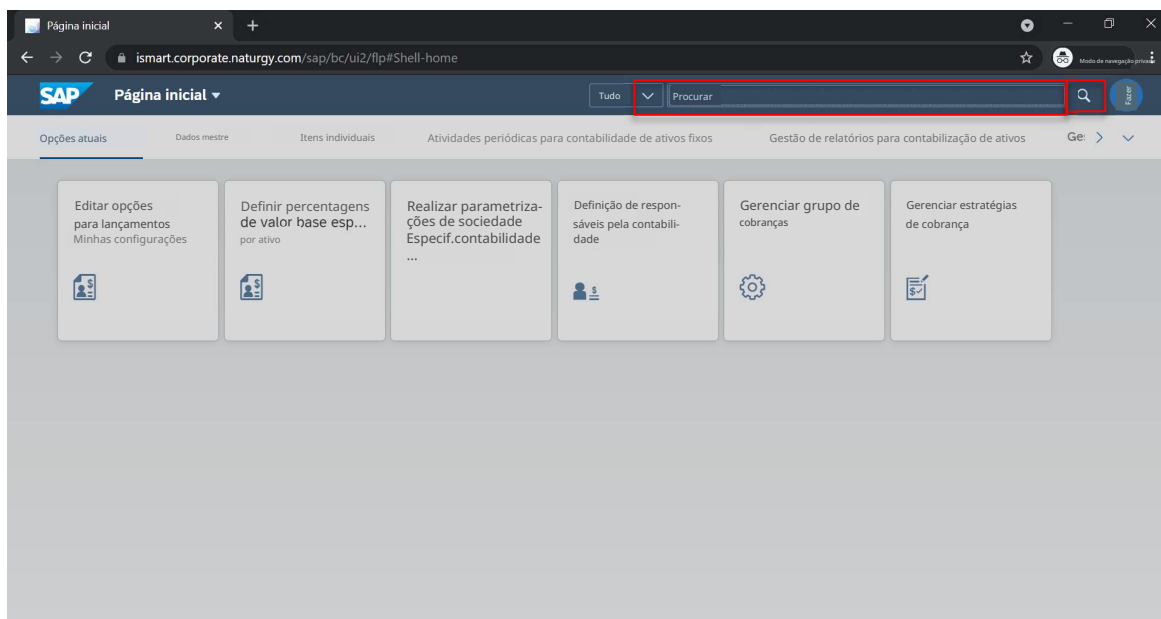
Página inicial

ismart.corporate.naturgy.com/sap/bc/ui2/flp#Shell-home

Modo de navegação privada

SAP Página inicial

Tudo Procurar

Fazer

Opções atuais Dados mestre Itens individuais Atividades periódicas para contabilidade de ativos fixos Gestão de relatórios para contabilização de ativos Ge:

Editar opções para lançamentos Minhas configurações

Definir percentagens de valor base esp... por ativo

Realizar parametrizações de sociedade Especif.contabilidade ...

Definição de responsáveis pela contabilidade

Gerenciar grupo de cobranças

Gerenciar estratégias de cobrança